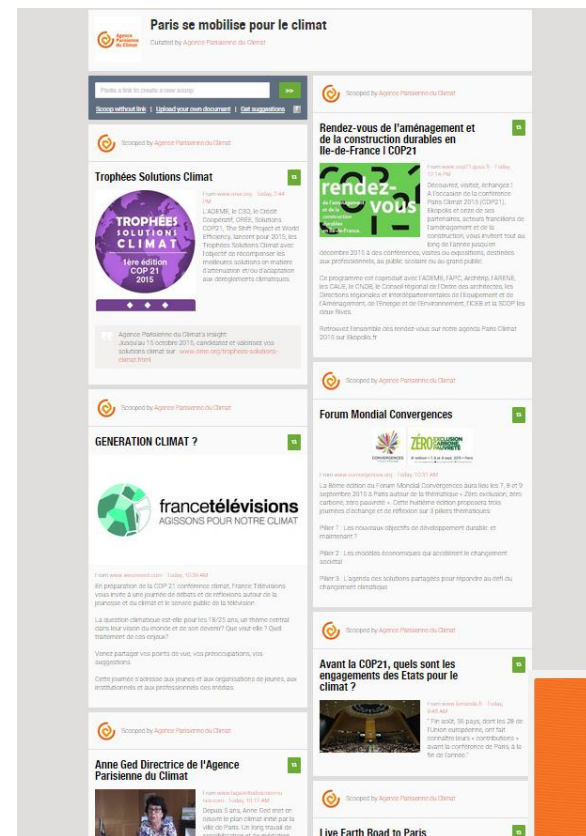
Agence Parisienne du Climat

Paris se mobilise pour le climat

Curated by Agence Parisienne du Climat

Paste a link to create a new scoop

Scoop without link | Upload your own document | Get suggestions

Scooped by Agence Parisienne du Climat

Trophées Solutions Climat

From www.orée.org - Today, 2:44 PM

L'ADEME, le CSD, le Crédit Coopératif, ORÉE, Solutions COP21, The Shift Project et World Efficiency, lancent pour 2015, les Trophées Solutions Climat avec l'objectif de récompenser les meilleures solutions en matière d'atténuation et/ou d'adaptation aux dérèglements climatiques.

TROPHÉES SOLUTIONS CLIMAT 1ère édition COP 21 2015

Agence Parisienne du Climat's insight:
Jusqu'au 15 octobre 2015, candidatez et valorisez vos solutions climat sur www.oree.org/trophees-solutions-climat.html

Scooped by Agence Parisienne du Climat

GENERATION CLIMAT ?

francetélévisions AGISSONS POUR NOTRE CLIMAT

From www.wecreed.com - Today, 10:39 AM

En préparation de la COP 21 conférence climat, France Télévisions vous invite à une journée de débats et de réflexions autour de la jeunesse et du climat et le service public de la télévision.

La question climatique est-elle pour les 18/25 ans, un thème central dans leur vision du monde et de son devenir? Que voit-elle ? Quel traitement de ces enjeux?

Venez partager vos points de vue, vos préoccupations, vos suggestions.

Cette journée s'adresse aux jeunes et aux organisations de jeunes, aux institutionnels et aux professionnels des médias.

Scooped by Agence Parisienne du Climat

Anne Ged Directrice de l'Agence Parisienne du Climat

From www.lagazettedescommunes.com - Today, 10:17 AM

Depuis 5 ans, Anne Ged met en oeuvre le plan climat initié par la ville de Paris. Un long travail de

Scooped by Agence Parisienne du Climat

Rendez-vous de l'aménagement et de la construction durables en Ile-de-France | COP21

rendez-vous de l'aménagement et de la construction durables

From www.cop21-ipso.fr - Today, 12:16 PM

Découvrez, visitez, échangez ! A l'occasion de la conférence Paris Climat 2015 (COP21), Ekopolis et onze de ses partenaires, acteurs franciliens de l'aménagement et de la construction, vous invitent tout au long de l'année jusqu'en décembre 2015 à des conférences, visites ou expositions, destinées aux professionnels, au public scolaire ou au grand public.

Ce programme est coproduit avec l'ADEME, l'APC, Arch'Rip, l'ARENE, les CAUE, le CNDB, le Conseil régional de l'Ordre des architectes, les Directions régionales et interdépartementales de l'Equipement et de l'Aménagement, de l'Energie et de l'Environnement, l'ICEB et la SCOP les deux Rives.

Retrouvez l'ensemble des rendez-vous sur notre agenda Paris Climat 2015 sur Ekopolis.fr

Scooped by Agence Parisienne du Climat

Forum Mondial Convergences

CONVERGENCES ZÉRO EXCLUSION ZÉRO CARBONE ZÉRO PAUVRETÉ

From www.convergences.org - Today, 10:31 AM

La 8ème édition du Forum Mondial Convergences aura lieu les 7, 8 et 9 septembre 2015 à Paris autour de la thématique « Zéro exclusion, zéro carbone, zéro pauvreté ». Cette huitième édition proposera trois journées d'échange et de réflexion sur 3 piliers thématiques:

Pilier 1 : Les nouveaux objectifs de développement durable: et maintenant ?

Pilier 2 : Les modèles économiques qui accélèrent le changement sociétal

Pilier 3 : L'agenda des solutions partagées pour répondre au défi du changement climatique

Scooped by Agence Parisienne du Climat

Avant la COP21, quels sont les engagements des Etats pour le climat ?

From www.lemonde.fr - Today, 9:45 AM

" Fin août, 56 pays, dont les 28 de l'Union européenne, ont fait connaître leurs « contributions » avant la conférence de Paris à la fin de l'année."

Scooped by Agence Parisienne du Climat

Live Earth Road to Paris